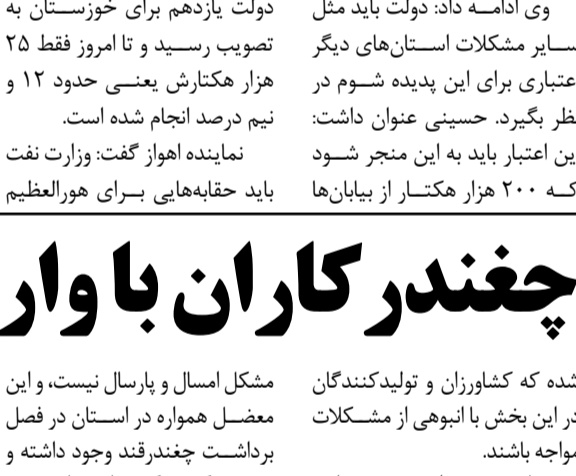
وی ادامـه داد: دولت باید مثل سـایر مشکلات اسـتان‌های دیگر عتباری برای این پدیده شـوم در ظر بگیرد. حسینی عنوان داشت: ین اعتبار باید به این منجر شـود کـه ۲۰۰ هزار هکتـار از بیابان‌ها

دولت یازدهم برای خوزسـتان به تصویب رسـید و تا امروز فقط ۲۵ هزار هکتارش یعنـی حدود ۱۲ و نیم درصد انجام شده است.

نماینده اهواز گفت: وزارت نفت باید حقابه‌هایی بـرای هورالعظیم

چغندرکاران با وار

شده که کشاورزان و تولیدکنندگان در این بخش با انبوهی از مشـکلات مواجه باشند.

مشکل امسال و پارسال نیست، و این معضـل همواره در اسـتان در فصل برداشـت چغندرقند وجود داشته و